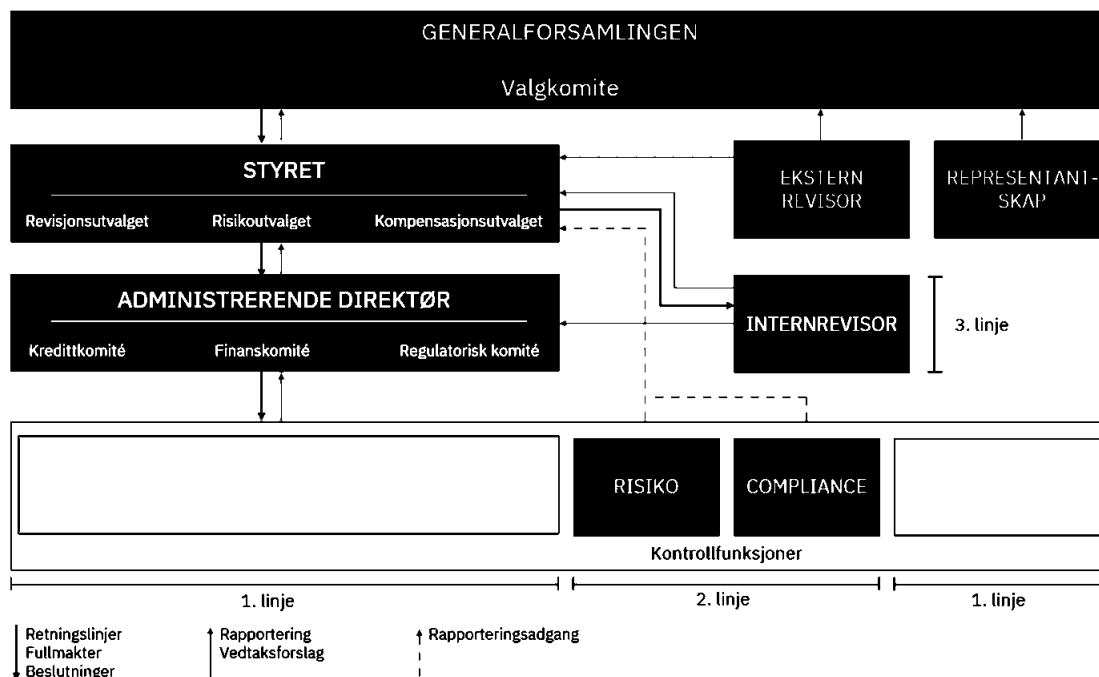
GENERALFORSAMLINGEN

Valgkomite

STYRET

Revisjonsutvalget Risikoutvalget Kompensasjonsutvalget

EKSTERN REVISOR

REPRESENTANTSKAP

ADMINISTRERENDE DIREKTØR

Kredittkomité Finanskomité Regulatorisk komité

INTERNREVISOR

3. linje

RISIKO

COMPLIANCE

Kontrollfunksjoner

1. linje

2. linje

1. linje

Retningslinjer
Fullmakter
Beslutninger

Rapportering
Vedtaksforslag

Rapporteringsadgang